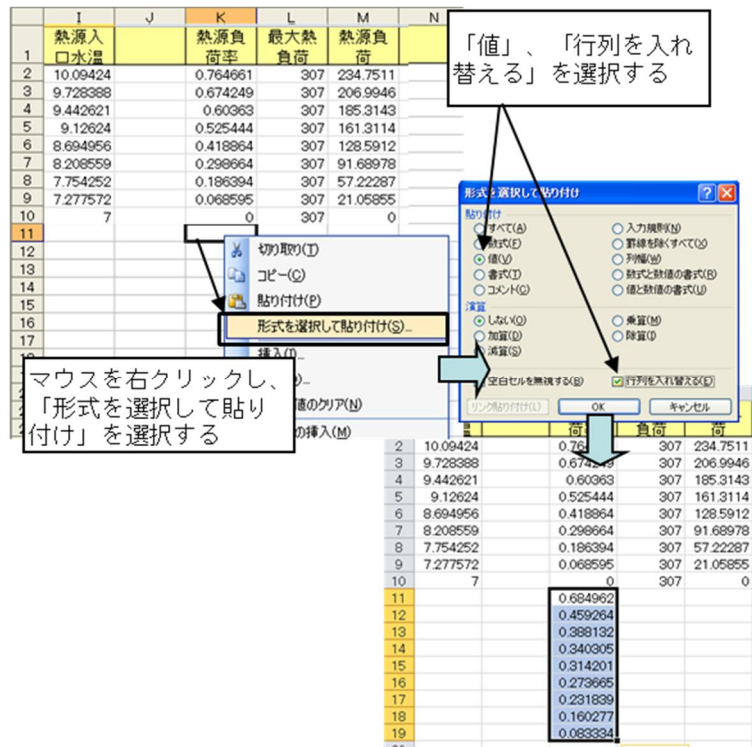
| | I | J | K | L | M | N |
|---|---|---|---|---|---|---|
| 1 | 熱源入口水温 | | 熱源負荷率 | 最大熱負荷 | 熱源負荷 | |
| 2 | 10.09424 | | 0.764661 | 307 | 234.7511 | |
| 3 | 9.728388 | | 0.674249 | 307 | 206.9946 | |
| 4 | 9.442621 | | 0.60363 | 307 | 185.3143 | |
| 5 | 9.12624 | | 0.525444 | 307 | 161.3114 | |
| 6 | 8.694956 | | 0.418864 | 307 | 128.5912 | |
| 7 | 8.208559 | | 0.298664 | 307 | 91.68978 | |
| 8 | 7.754252 | | 0.186394 | 307 | 57.22287 | |
| 9 | 7.277572 | | 0.068595 | 307 | 21.05855 | |
| 10 | 7 | | 0 | 307 | 0 | |
| 11 | | | | | | |

切り取り(T)
コピー(C)
貼り付け(P)
形式を選択して貼り付け(S)...
挿入(I)...
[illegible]
値のクリア(N)
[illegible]の挿入(M)

マウスを右クリックし、「形式を選択して貼り付け」を選択する

「値」、「行列を入れ替える」を選択する

形式を選択して貼り付け
貼り付け
すべて(A)
数式(F)
値(V)
書式(T)
コメント(C)
入力規則(N)
罫線を除くすべて(X)
列幅(W)
数式と数値の書式(R)
値と数値の書式(U)
演算
しない(O)
加算(D)
減算(S)
乗算(M)
除算(I)
空白セルを無視する(B)
行列を入れ替える(E)
リンク貼り付け(L)
OK
キャンセル

| | | | 荷 | 負荷 | 荷 |
|---|---|---|---|---|---|
| 2 | 10.09424 | | 0.76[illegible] | 307 | 234.7511 |
| 3 | 9.728388 | | 0.674249 | 307 | 206.9946 |
| 4 | 9.442621 | | 0.60363 | 307 | 185.3143 |
| 5 | 9.12624 | | 0.525444 | 307 | 161.3114 |
| 6 | 8.694956 | | 0.418864 | 307 | 128.5912 |
| 7 | 8.208559 | | 0.298664 | 307 | 91.68978 |
| 8 | 7.754252 | | 0.186394 | 307 | 57.22287 |
| 9 | 7.277572 | | 0.068595 | 307 | 21.05855 |
| 10 | 7 | | 0 | 307 | 0 |
| 11 | | | 0.684962 | | |
| 12 | | | 0.459264 | | |
| 13 | | | 0.388132 | | |
| 14 | | | 0.340305 | | |
| 15 | | | 0.314201 | | |
| 16 | | | 0.273665 | | |
| 17 | | | 0.231839 | | |
| 18 | | | 0.160277 | | |
| 19 | | | 0.083334 | | |